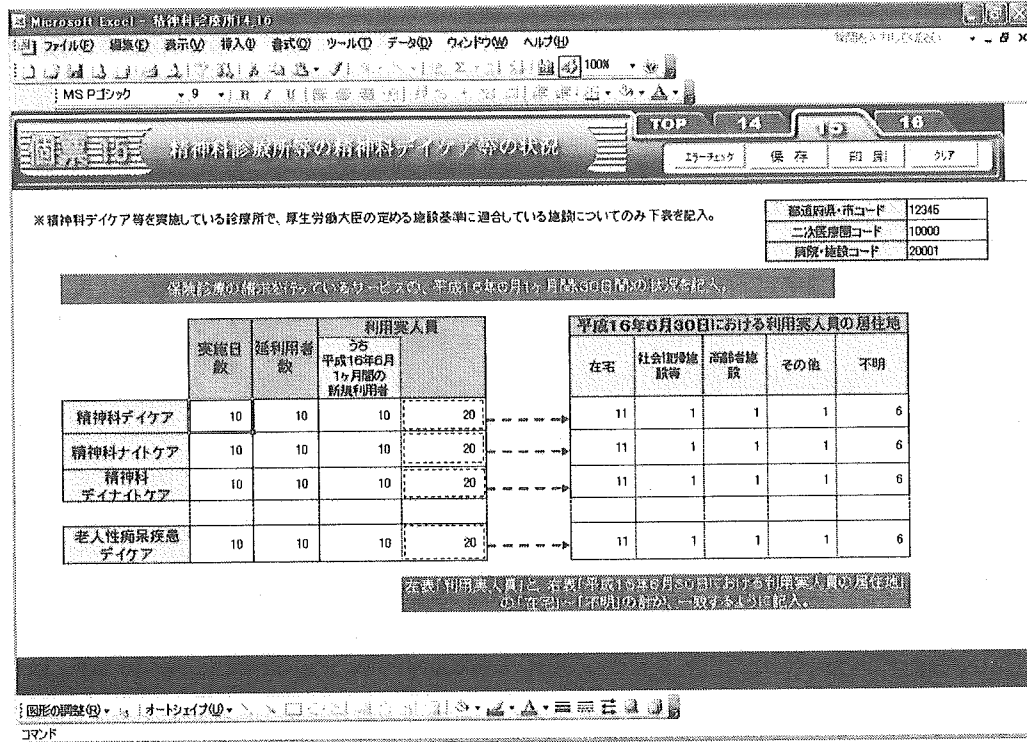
Microsoft Excel - 精神科診療所14-16

ファイル(F) 編集(E) 表示(V) 挿入(I) 書式(O) ツール(T) データ(D) ウィンドウ(W) ヘルプ(H)

100%

MS Pゴシック 9

問15 精神科診療所等の精神科デイケア等の状況

TOP 14 15 16

エラーチェック 保存 印刷 クリア

※精神科デイケア等を実施している診療所で、厚生労働大臣の定める施設基準に適合している施設についてのみ下表を記入。

| 都道府県・市コード | 12345 |
|---|---|
| 二次医療圏コード | 10000 |
| 病院・施設コード | 20001 |

保険診療の請求を行っているサービスで、平成16年6月1ヶ月間(30日間)の状況を記入。

| | 実施日数 | 延利用者数 | 利用実人員 うち平成16年6月1ヶ月間の新規利用者 | |
|---|---|---|---|---|
| 精神科デイケア | 10 | 10 | 10 | 20 |
| 精神科ナイトケア | 10 | 10 | 10 | 20 |
| 精神科デイナイトケア | 10 | 10 | 10 | 20 |
| 老人性痴呆疾患デイケア | 10 | 10 | 10 | 20 |

平成16年6月30日における利用実人員の居住地

| 在宅 | 社会復帰施設等 | 高齢者施設 | その他 | 不明 |
|---|---|---|---|---|
| 11 | 1 | 1 | 1 | 6 |
| 11 | 1 | 1 | 1 | 6 |
| 11 | 1 | 1 | 1 | 6 |
| 11 | 1 | 1 | 1 | 6 |

左表「利用実人員」と、右表「平成16年6月30日における利用実人員の居住地」の「在宅」～「不明」の計が、一致するように記入。

図形の調整(R) オートシェイプ(U)

コマンド